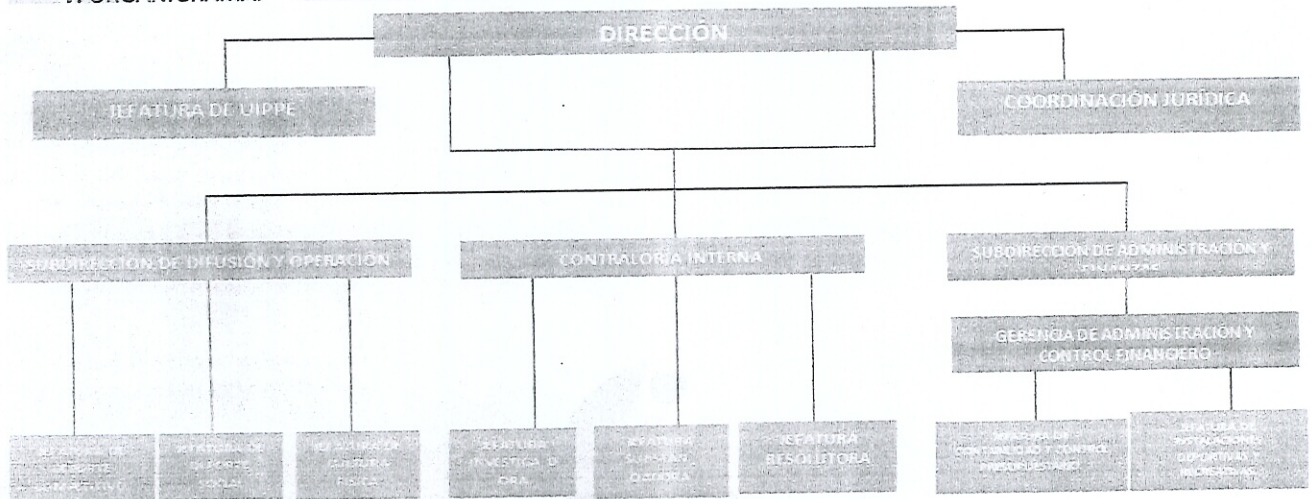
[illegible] ORGANIGRAMA

DIRECCIÓN

JEFATURA DE UIPPE

COORDINACIÓN JURÍDICA

SUBDIRECCIÓN DE DIFUSIÓN Y OPERACIÓN

CONTRALORÍA INTERNA

SUBDIRECCIÓN DE ADMINISTRACIÓN Y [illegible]

GERENCIA DE ADMINISTRACIÓN Y CONTROL FINANCIERO

JEFATURA DE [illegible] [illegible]

JEFATURA DE DEPORTE SOCIAL

JEFATURA DE CULTURA FÍSICA

JEFATURA INVESTIGADORA

JEFATURA SUBSTANCIADORA

JEFATURA RESOLUTORA

JEFATURA DE CONTABILIDAD Y CONTROL PRESUPUESTAL

JEFATURA DE INSTALACIONES DEPORTIVAS Y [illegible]